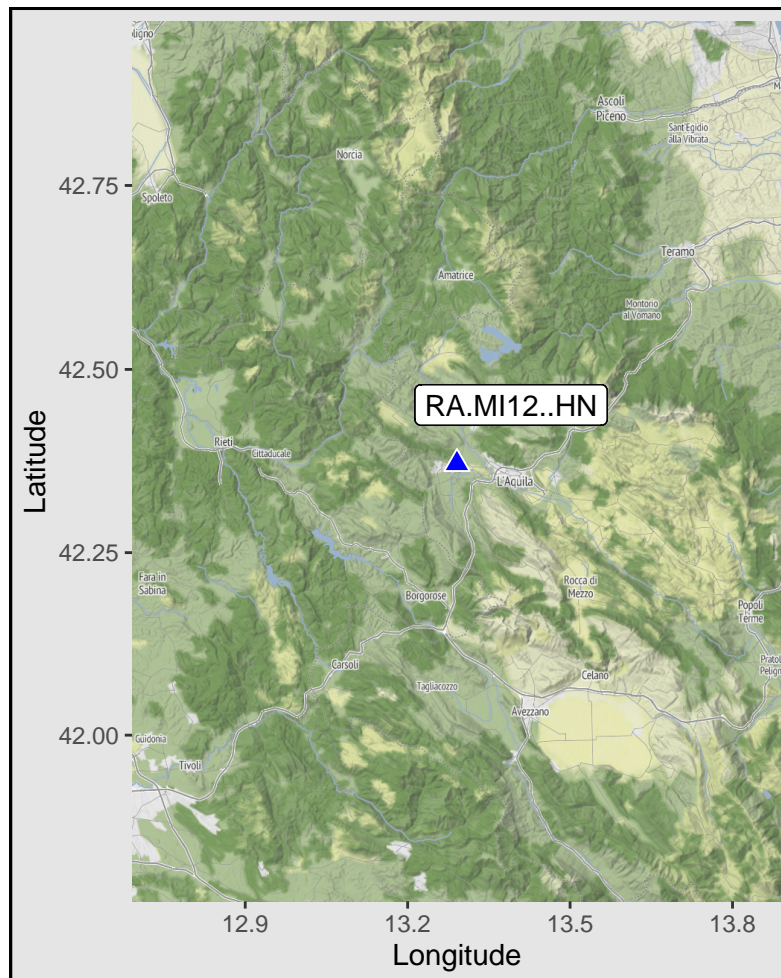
Foligno
Ascoli Piceno
Sant'Egidio alla Vibrata
Norcia
Spoleto
Teramo
Amatrice
Montorio al Vomano
RA.MI12..HN
Rieti
Cittaducale
L'Aquila
Fara in Sabina
Borgorose
Rocca di Mezzo
Popoli Terme
Carsoli
Celano
Tagliacozzo
Pratola Peligna
Avezzano
Guidonia
Tivoli

42.75
42.50
42.25
42.00
Latitude
12.9
13.2
13.5
13.8
Longitude